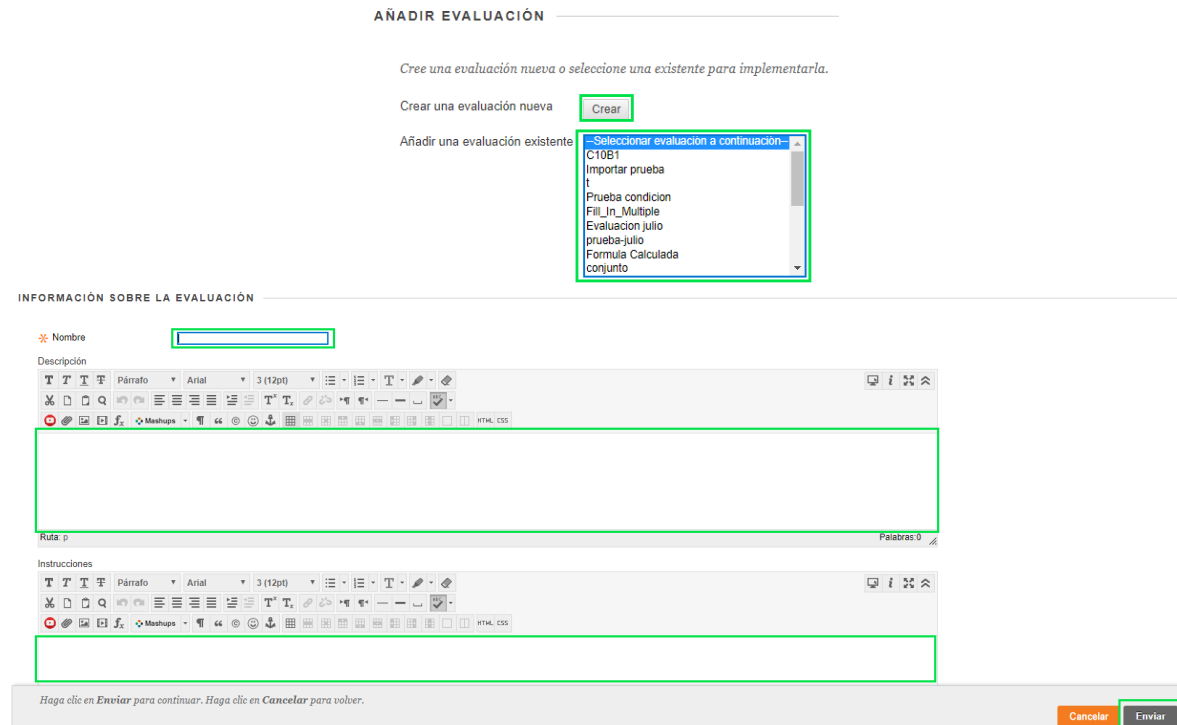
AÑADIR EVALUACIÓN

Cree una evaluación nueva o seleccione una existente para implementarla.

Crear una evaluación nueva Crear

Añadir una evaluación existente
--Seleccionar evaluacion a continuación--
C10B1
Importar prueba
t
Prueba condicion
Fill_In_Multiple
Evaluacion julio
prueba-julio
Formula Calculada
conjunto

INFORMACIÓN SOBRE LA EVALUACIÓN

* Nombre

Descripción

Párrafo Arial 3 (12pt)

Mashups

HTML CSS

Ruta: p

Palabras:0

Instrucciones

Párrafo Arial 3 (12pt)

Mashups

HTML CSS

Haga clic en Enviar para continuar. Haga clic en Cancelar para volver.

Cancelar Enviar